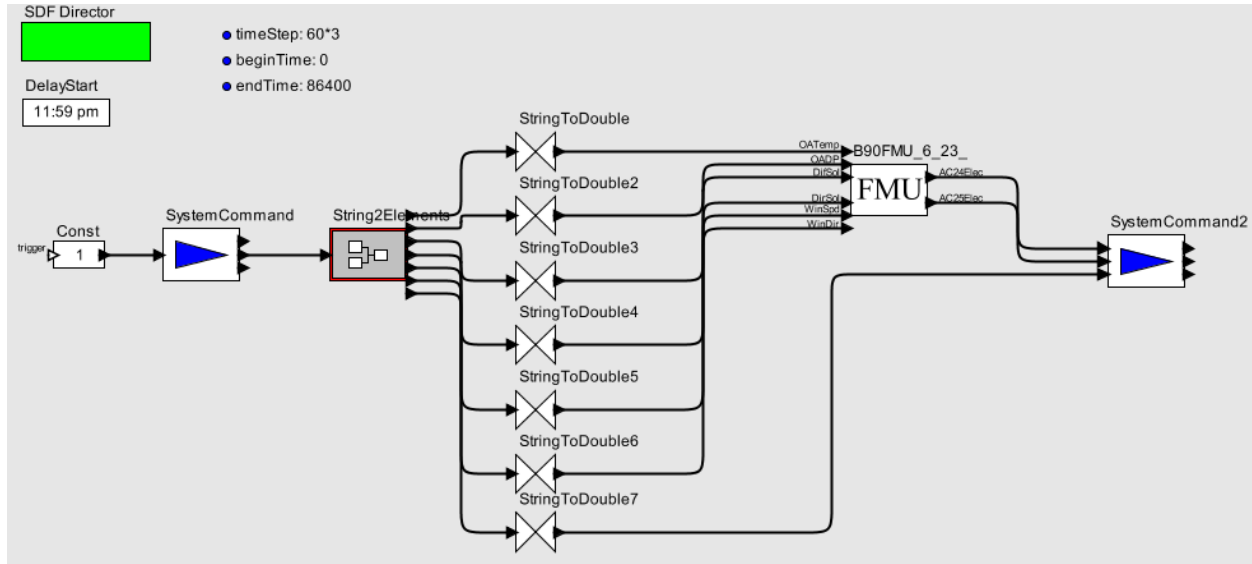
SDF Director

DelayStart

11:59 pm

timeStep: 60*3

beginTime: 0

endTime: 86400

trigger

Const

1

SystemCommand

String2Elements

StringToDouble

StringToDouble2

StringToDouble3

StringToDouble4

StringToDouble5

StringToDouble6

StringToDouble7

OATemp

OADP

DifSol

DirSol

WinSpd

WinDir

B90FMU_6_23_

FMU

AC24Elec

AC25Elec

SystemCommand2